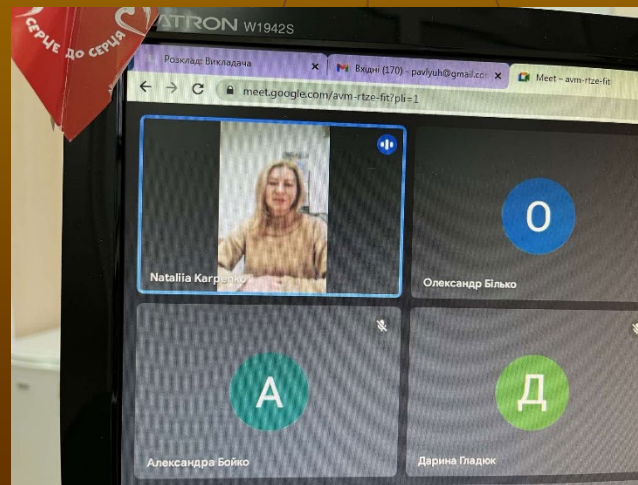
Серце до серця

ATRON W1942S

Розклад: Викладача

Вхідні (170) - pavlyuh@gmail.com

Meet – avm-rtze-fit

meet.google.com/avm-rtze-fit?pli=1

Nataliia Karpenko

O

Олександр Білько

A

Александра Бойко

Д

Дарина Гладюк